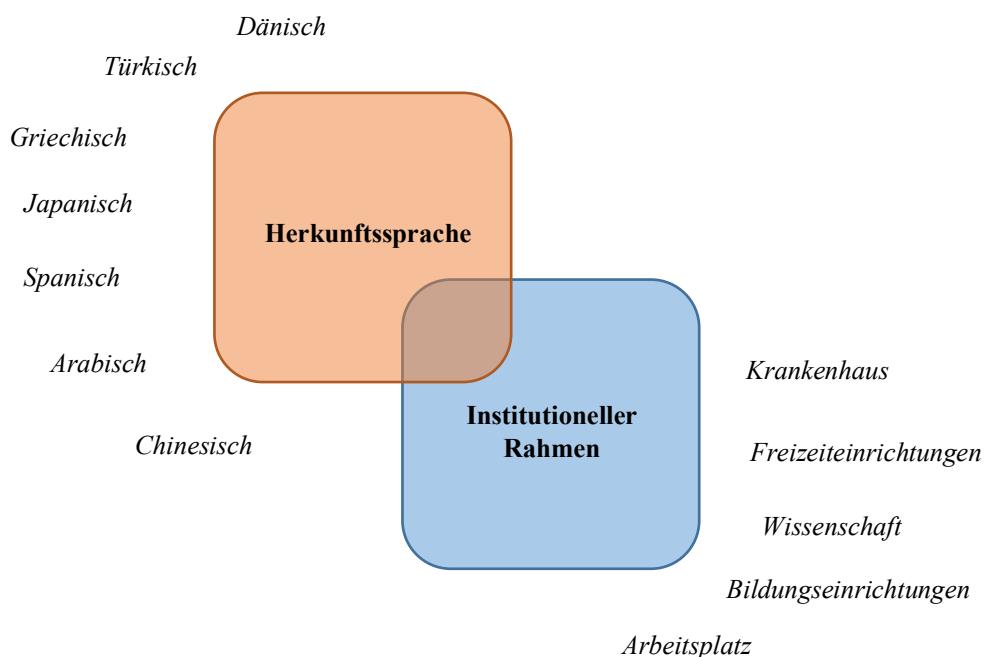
Dänisch

Türkisch

Griechisch

Japanisch

Spanisch

Arabisch

Chinesisch

Herkunftssprache

Institutioneller Rahmen

Krankenhaus

Freizeiteinrichtungen

Wissenschaft

Bildungseinrichtungen

Arbeitsplatz